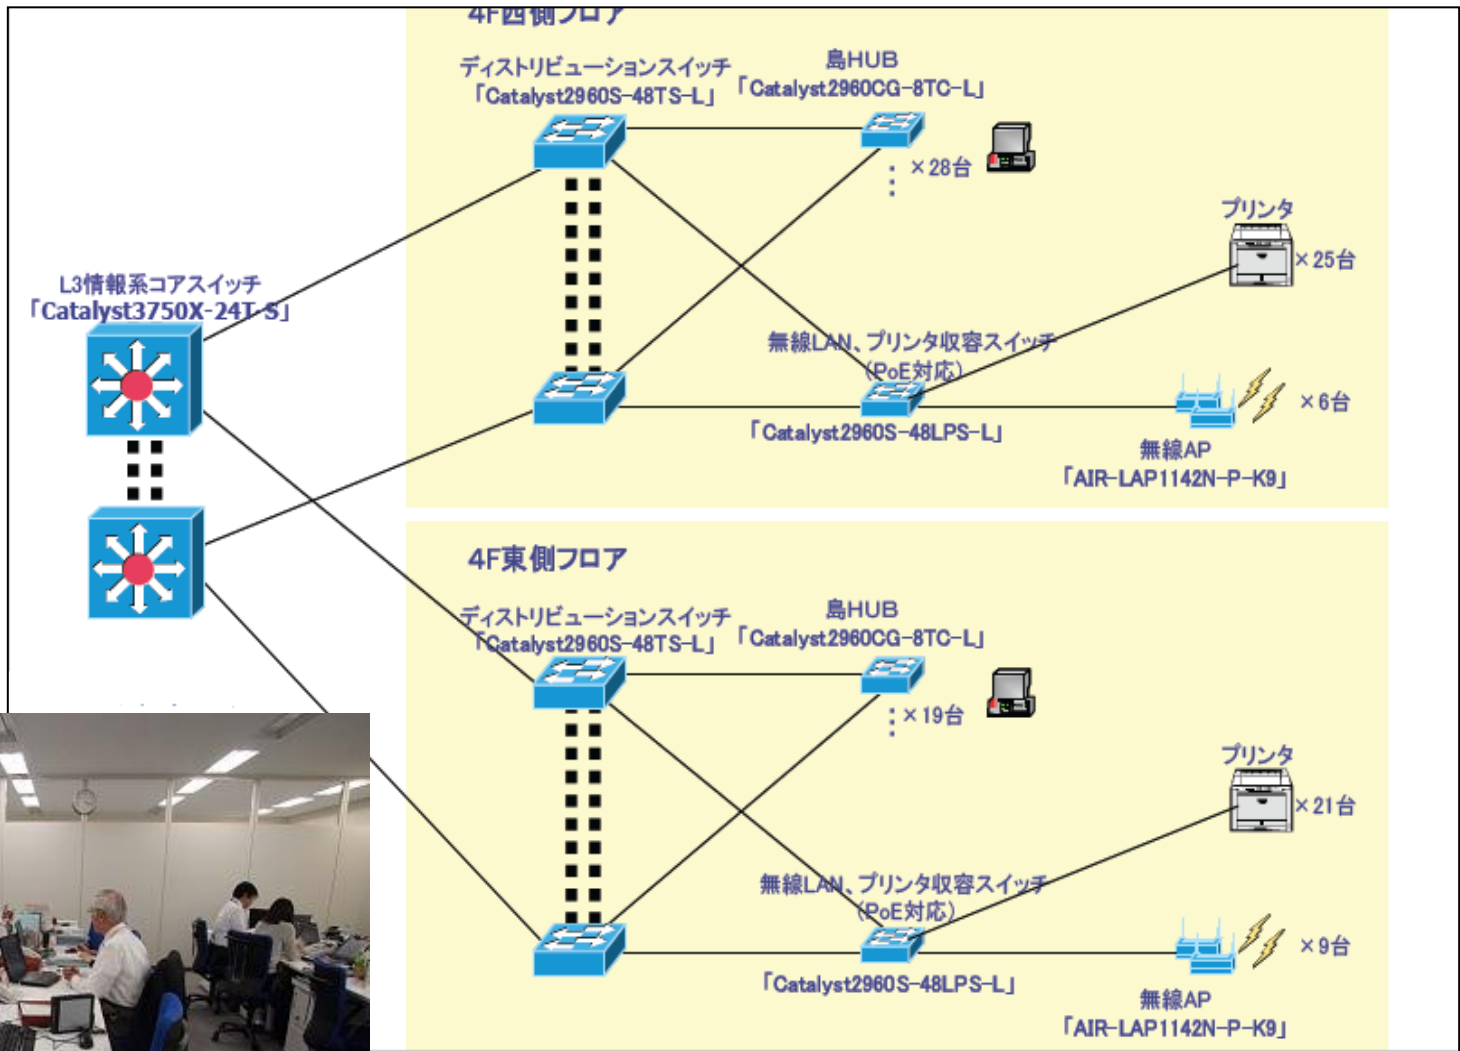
4F西側フロア

ディストリビューションスイッチ
「Catalyst2960S-48TS-L」

島HUB
「Catalyst2960CG-8TC-L」

×28台

プリンタ
×25台

L3情報系コアスイッチ
「Catalyst3750X-24T-S」

無線LAN、プリンタ収容スイッチ
(PoE対応)
「Catalyst2960S-48LPS-L」

×6台

無線AP
「AIR-LAP1142N-P-K9」

4F東側フロア

ディストリビューションスイッチ
「Catalyst2960S-48TS-L」

島HUB
「Catalyst2960CG-8TC-L」

×19台

プリンタ
×21台

無線LAN、プリンタ収容スイッチ
(PoE対応)
「Catalyst2960S-48LPS-L」

×9台

無線AP
「AIR-LAP1142N-P-K9」